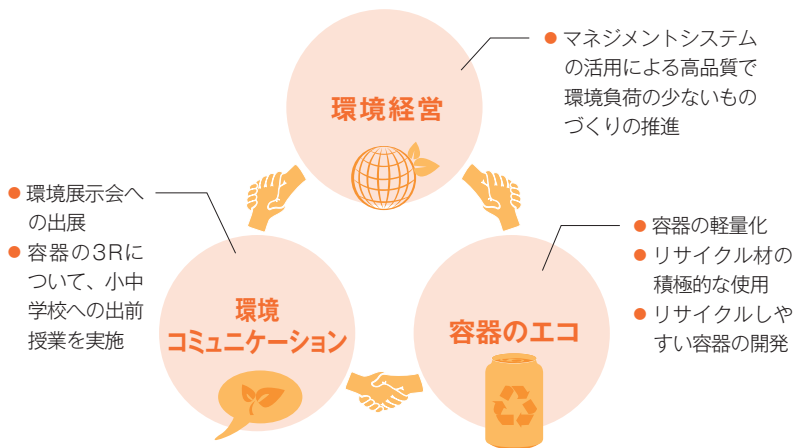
環境経営

● マネジメントシステムの活用による高品質で環境負荷の少ないものづくりの推進

● 環境展示会への出展
● 容器の3Rについて、小中学校への出前授業を実施

環境
コミュニケーション

容器のエコ

● 容器の軽量化
● リサイクル材の積極的な使用
● リサイクルしやすい容器の開発